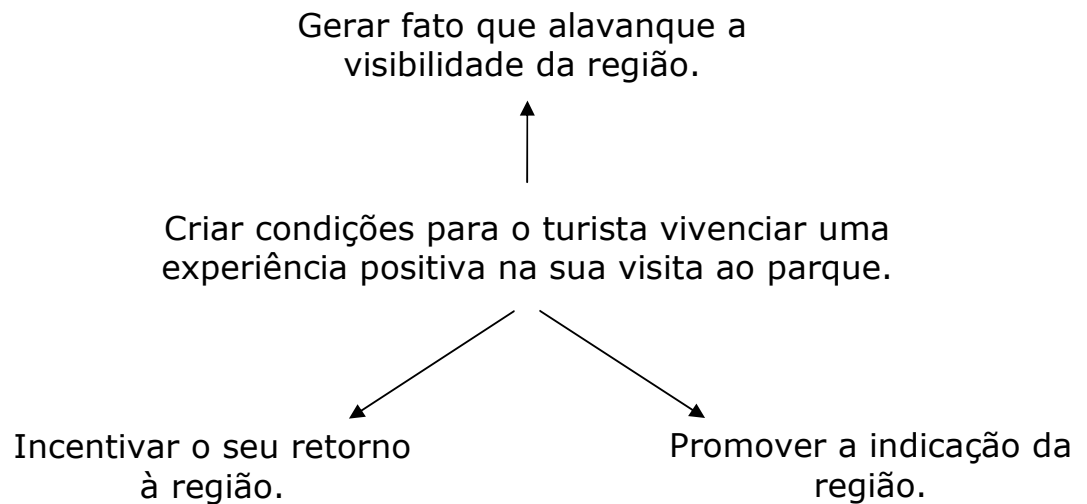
Gerar fato que alavanque a visibilidade da região.

Criar condições para o turista vivenciar uma experiência positiva na sua visita ao parque.

Incentivar o seu retorno à região.

Promover a indicação da região.